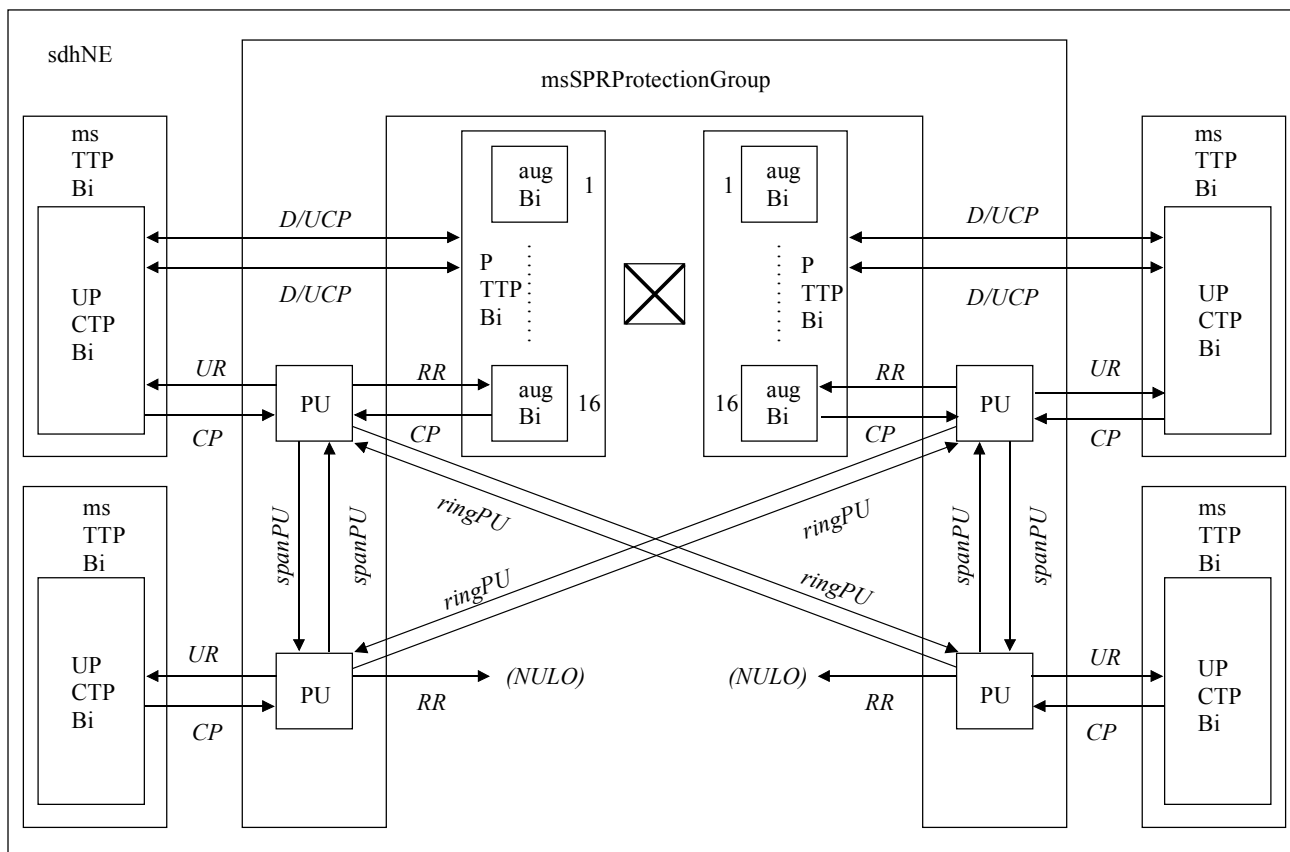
sdhNE

msSPRProtectionGroup

ms
TTP
Bi

UP
CTP
Bi

D/UCP

D/UCP

UR

CP

PU

RR

CP

aug
Bi

1

P
TTP
Bi

aug
Bi

16

16

aug
Bi

1

aug
Bi

P
TTP
Bi

RR

CP

PU

D/UCP

D/UCP

UR

CP

ms
TTP
Bi

UP
CTP
Bi

ms
TTP
Bi

UP
CTP
Bi

spanPU

spanPU

ringPU

ringPU

ringPU

ringPU

spanPU

spanPU

UR

CP

PU

RR

(NULO)

(NULO)

RR

PU

UR

CP

ms
TTP
Bi

UP
CTP
Bi